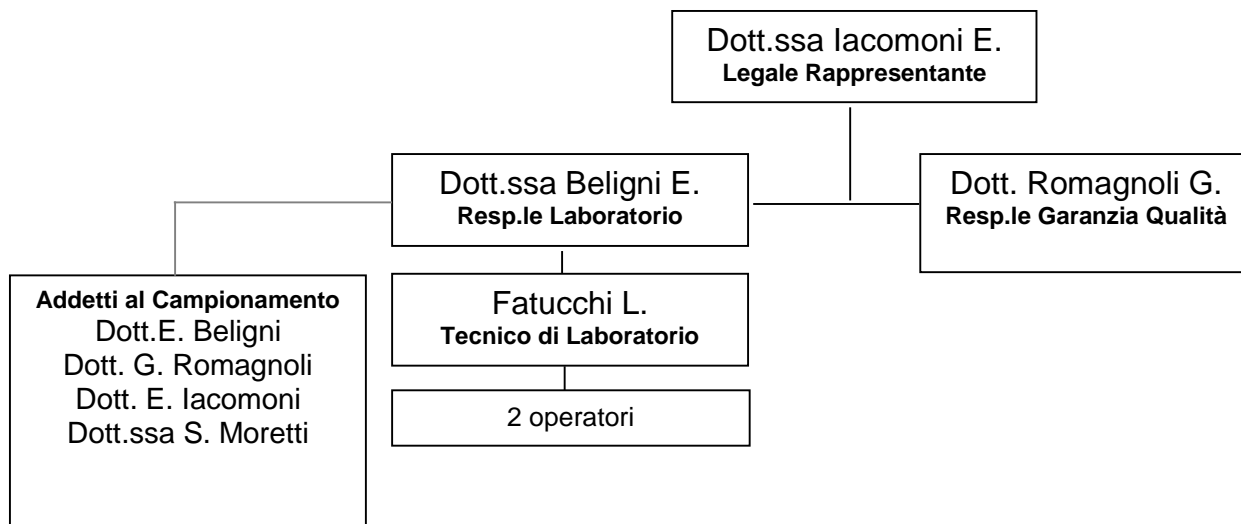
Dott.ssa Iacomoni E.
Legale Rappresentante

Dott.ssa Beligni E.
Resp.le Laboratorio

Dott. Romagnoli G.
Resp.le Garanzia Qualità

Addetti al Campionamento
Dott.E. Beligni
Dott. G. Romagnoli
Dott. E. Iacomoni
Dott.ssa S. Moretti

Fatucchi L.
Tecnico di Laboratorio

2 operatori